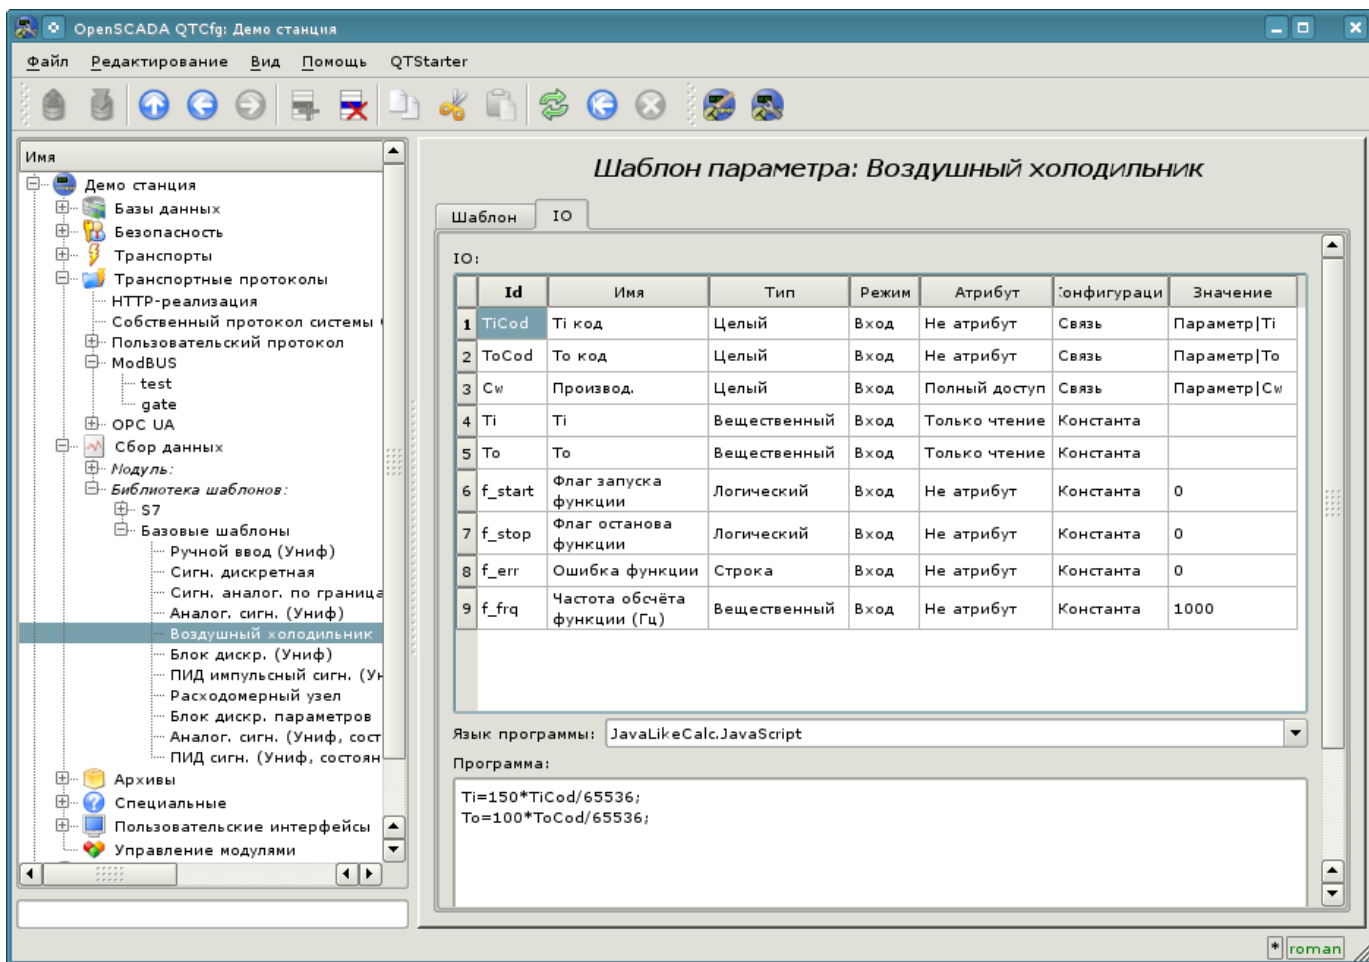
OpenSCADA QTCfg: Демо станция

Файл Редактирование Вид Помощь QTStarter

Имя
Демо станция
Базы данных
Безопасность
Транспорты
Транспортные протоколы
HTTP-реализация
Собственный протокол системы
Пользовательский протокол
ModBUS
test
gate
OPC UA
Сбор данных
Модуль:
Библиотека шаблонов:
S7
Базовые шаблоны
Ручной ввод (Униф)
Сигн. дискретная
Сигн. аналог. по граница
Аналог. сигн. (Униф)
Воздушный холодильник
Блок дискр. (Униф)
ПИД импульсный сигн. (Ун
Расходомерный узел
Блок дискр. параметров
Аналог. сигн. (Униф, сост
ПИД сигн. (Униф, состоян
Архивы
Специальные
Пользовательские интерфейсы
Управление модулями

Шаблон параметра: Воздушный холодильник

Шаблон IO

IO:

| | Id | Имя | Тип | Режим | Атрибут | :онфигураци | Значение |
|---|---|---|---|---|---|---|---|
| 1 | TiCod | Ti код | Целый | Вход | Не атрибут | Связь | Параметр\|Ti |
| 2 | ToCod | To код | Целый | Вход | Не атрибут | Связь | Параметр\|To |
| 3 | Cw | Производ. | Целый | Вход | Полный доступ | Связь | Параметр\|Cw |
| 4 | Ti | Ti | Вещественный | Вход | Только чтение | Константа | |
| 5 | To | To | Вещественный | Вход | Только чтение | Константа | |
| 6 | f_start | Флаг запуска функции | Логический | Вход | Не атрибут | Константа | 0 |
| 7 | f_stop | Флаг останова функции | Логический | Вход | Не атрибут | Константа | 0 |
| 8 | f_err | Ошибка функции | Строка | Вход | Не атрибут | Константа | 0 |
| 9 | f_frq | Частота обсчёта функции (Гц) | Вещественный | Вход | Не атрибут | Константа | 1000 |

Язык программы: JavaLikeCalc.JavaScript

Программа:

Ti=150*TiCod/65536;
To=100*ToCod/65536;

roman